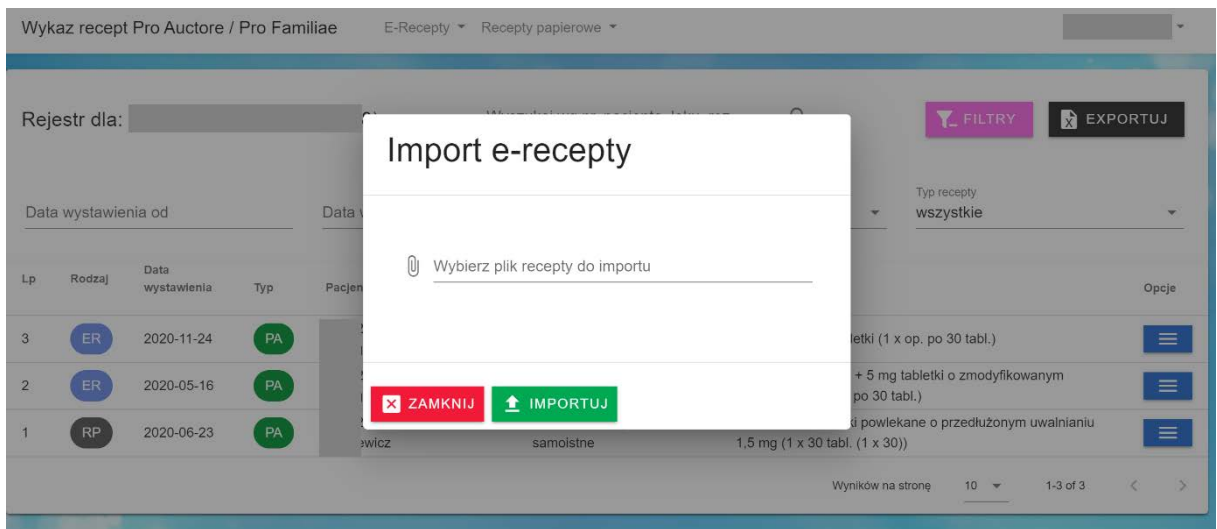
Wykaz recept Pro Auctore / Pro Familiae E-Recepty Recepty papierowe

Rejestr dla: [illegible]

FILTRY EXPORTUJ

Data wystawienia od Data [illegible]

Typ recepty
wszystkie

| Lp | Rodzaj | Data wystawienia | Typ | Pacjen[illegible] | | | Opcje |
|---|---|---|---|---|---|---|---|
| 3 | ER | 2020-11-24 | PA | | | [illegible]letki (1 x op. po 30 tabl.) | |
| 2 | ER | 2020-05-16 | PA | | | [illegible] + 5 mg tabletki o zmodyfikowanym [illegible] po 30 tabl.) | |
| 1 | RP | 2020-06-23 | PA | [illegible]ewicz | samoistne | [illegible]i powlekane o przedłużonym uwalnianiu 1,5 mg (1 x 30 tabl. (1 x 30)) | |

Wyników na stronę 10 1-3 of 3

Import e-recepty

Wybierz plik recepty do importu

ZAMKNIJ IMPORTUJ